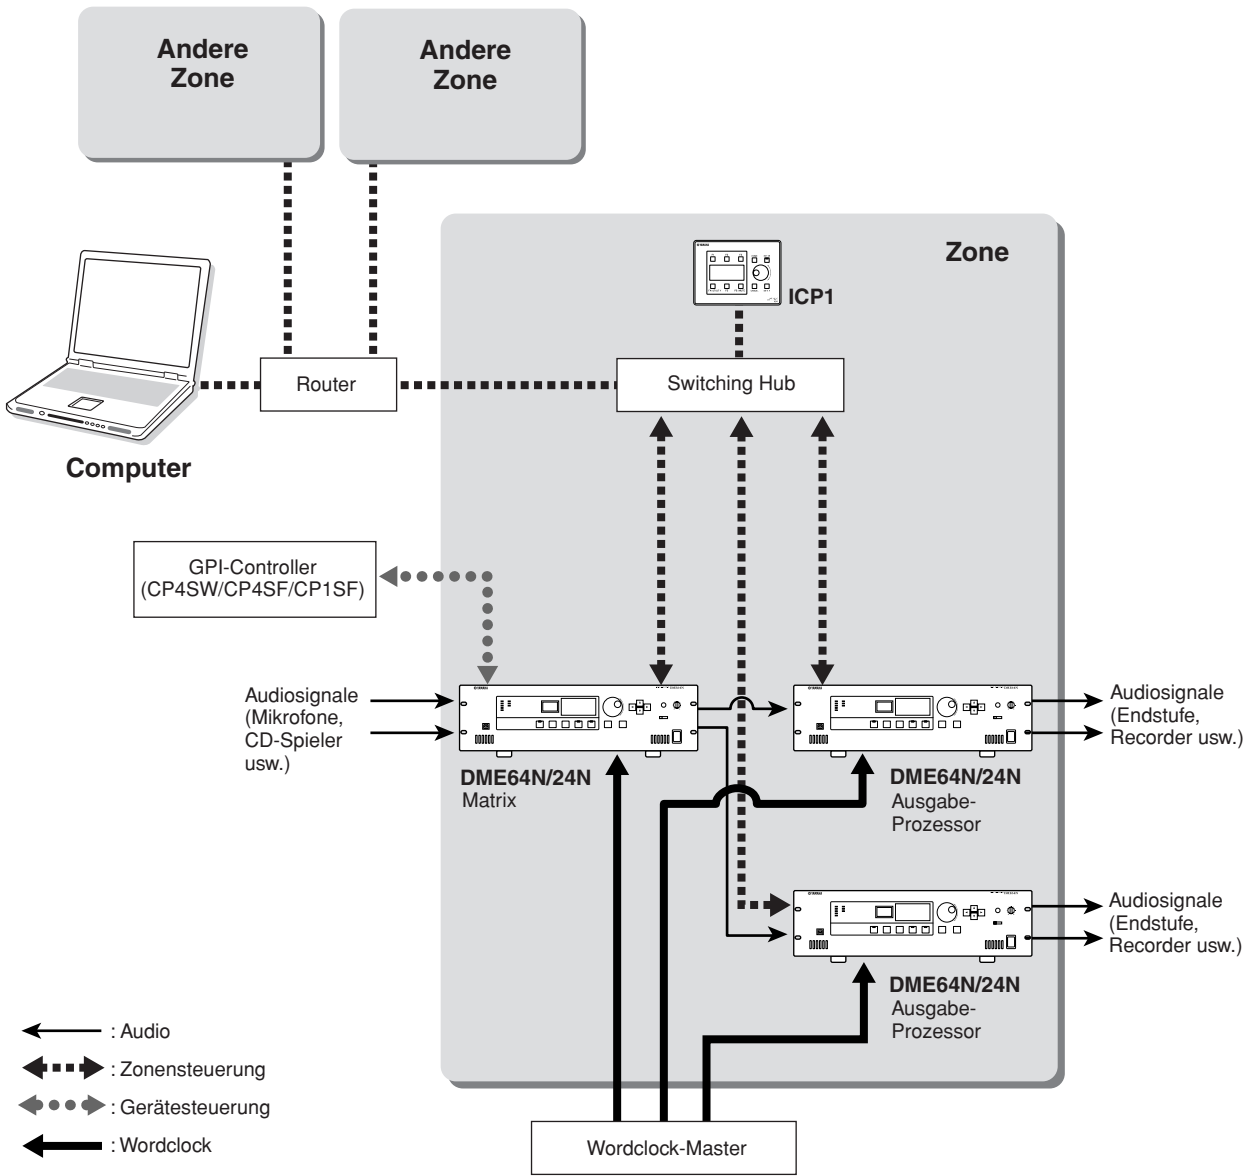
Andere Zone

Andere Zone

Zone

ICP1

Router

Switching Hub

Computer

GPI-Controller (CP4SW/CP4SF/CP1SF)

Audiosignale (Mikrofone, CD-Spieler usw.)

DME64N/24N
Matrix

DME64N/24N
Ausgabe-Prozessor

Audiosignale (Endstufe, Recorder usw.)

Audiosignale (Endstufe, Recorder usw.)

DME64N/24N
Ausgabe-Prozessor

: Audio
: Zonensteuerung
: Gerätesteuerung
: Wordclock

Wordclock-Master